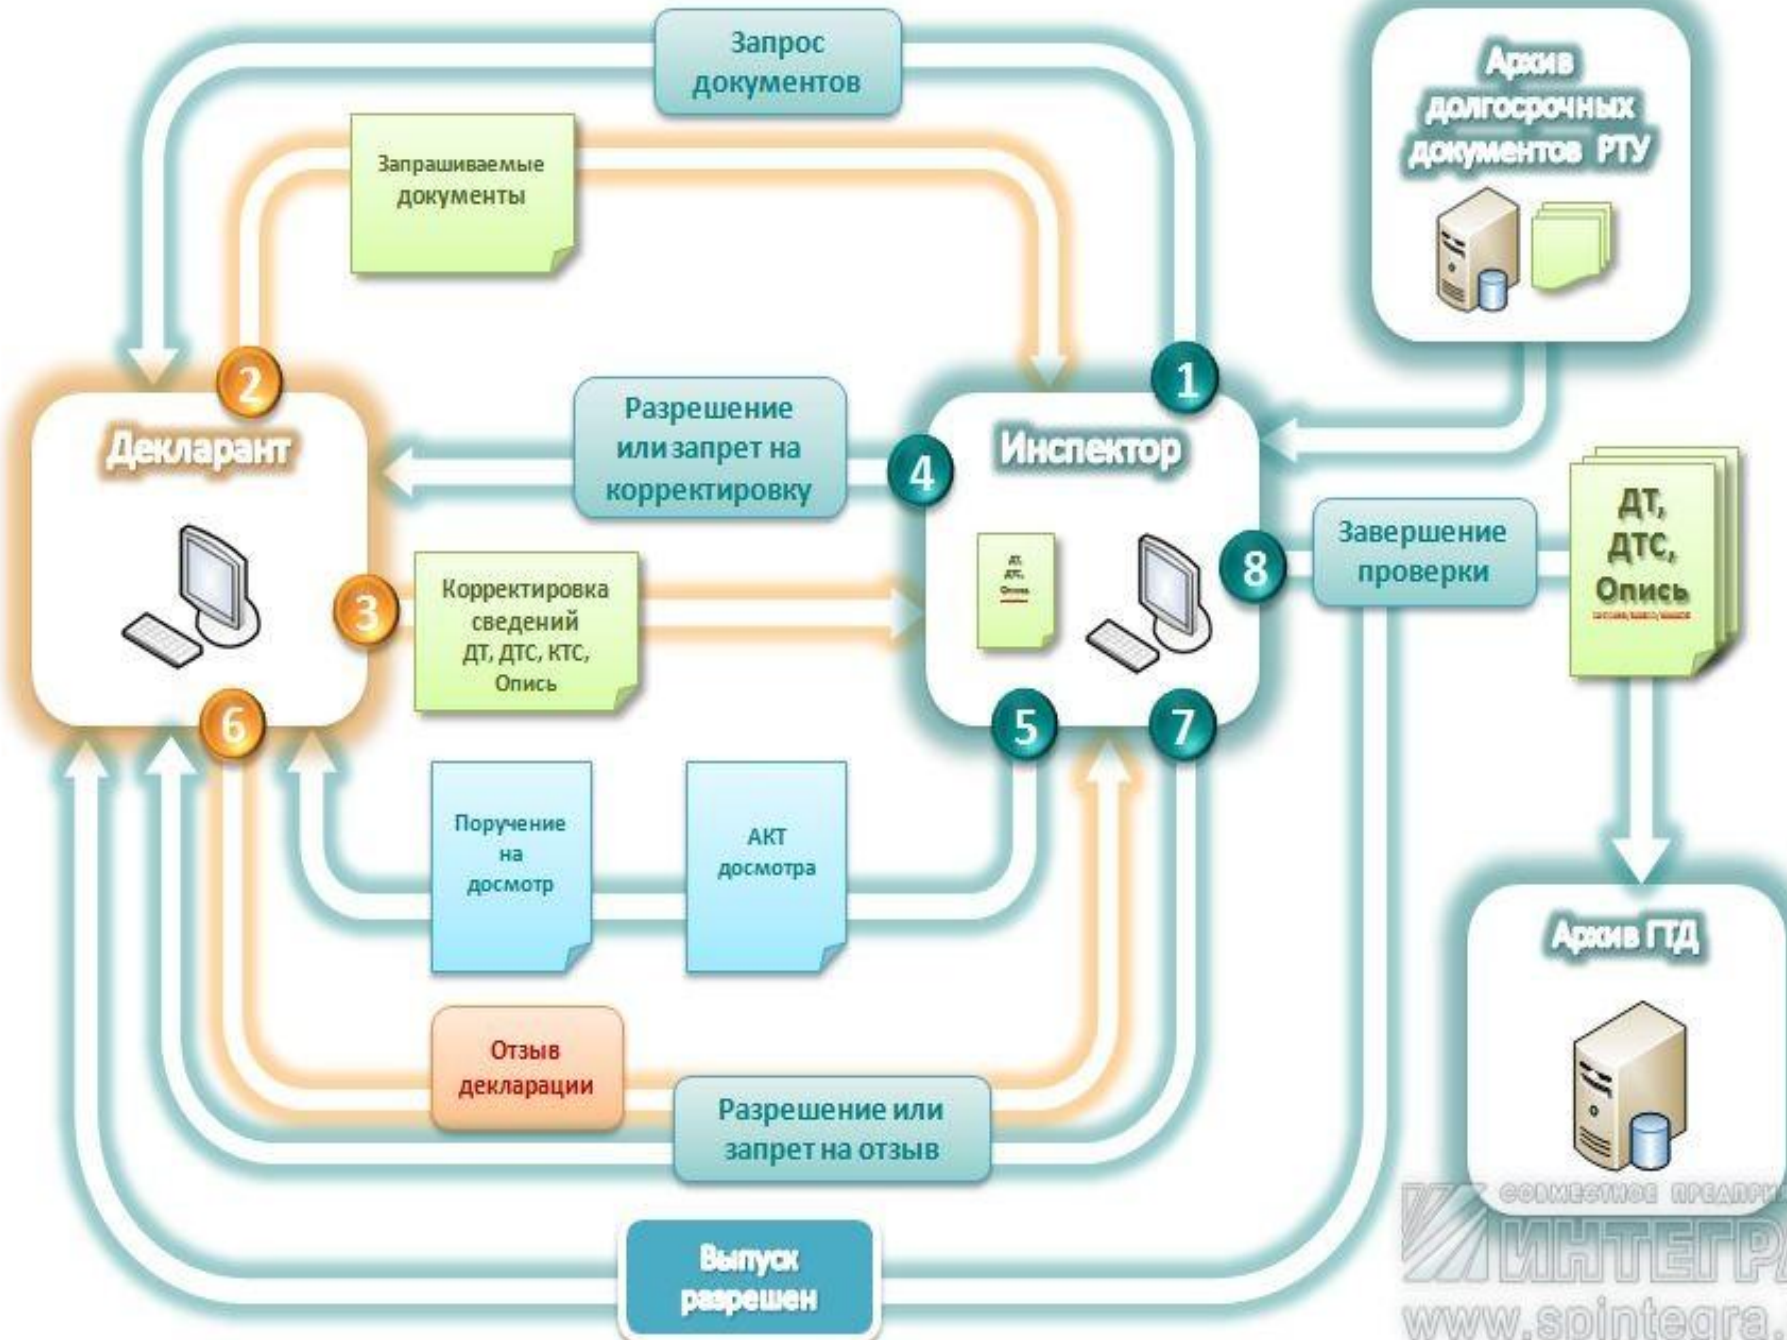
Запрос документов

Архив долгосрочных документов РТУ

Запрашиваемые документы

2

1

Декларант

Разрешение или запрет на корректировку

4

Инспектор

ДТ, ДТС, Опись

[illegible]

ДТ, ДТС, Опись

8

Завершение проверки

3

Корректировка сведений ДТ, ДТС, КТС, Опись

6

5

7

Поручение на досмотр

АКТ досмотра

Архив ГТД

Отзыв декларации

Разрешение или запрет на отзыв

Выпуск разрешен

СОВМЕСТНОЕ ПРЕДПРИ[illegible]

ИНТЕГР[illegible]

www.spintegra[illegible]